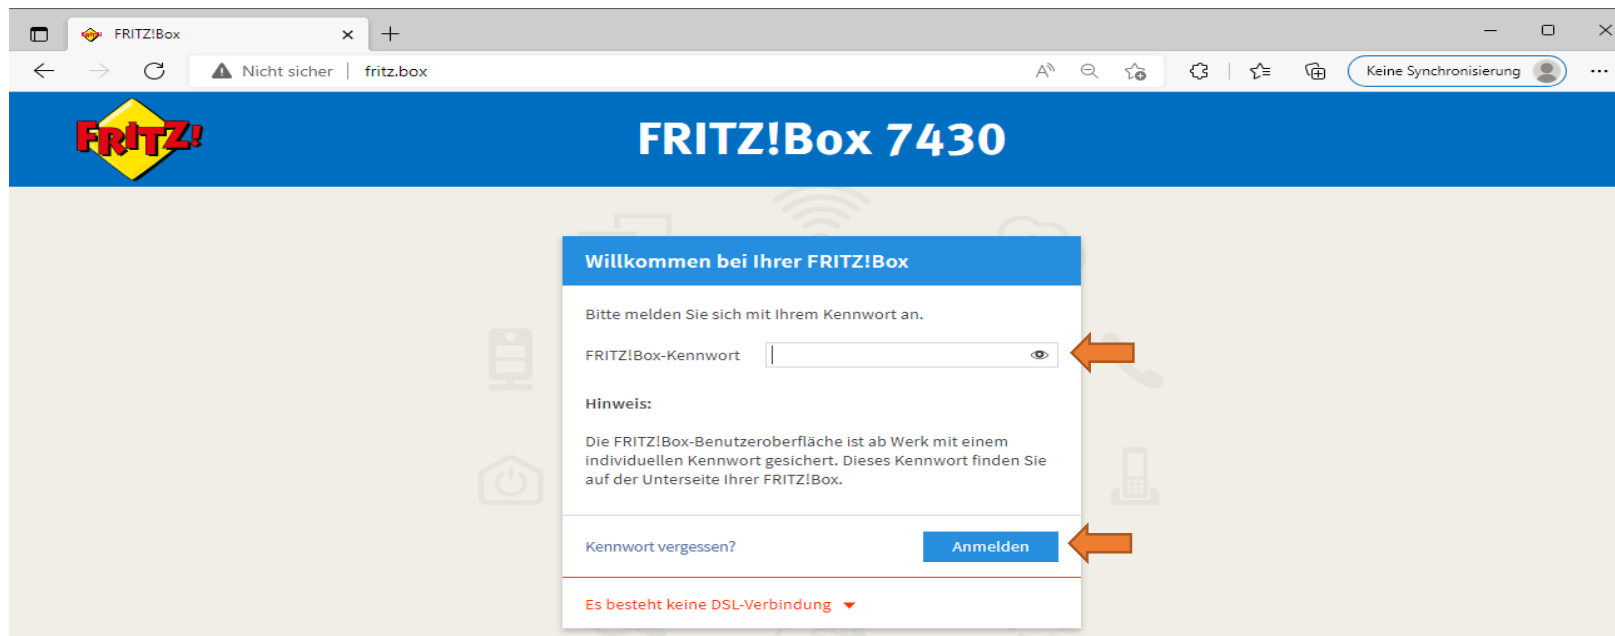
FRITZ!Box

Nicht sicher | fritz.box

Keine Synchronisierung

FRITZ!

FRITZ!Box 7430

Willkommen bei Ihrer FRITZ!Box

Bitte melden Sie sich mit Ihrem Kennwort an.

FRITZ!Box-Kennwort

Hinweis:

Die FRITZ!Box-Benutzeroberfläche ist ab Werk mit einem individuellen Kennwort gesichert. Dieses Kennwort finden Sie auf der Unterseite Ihrer FRITZ!Box.

Kennwort vergessen?

Anmelden

Es besteht keine DSL-Verbindung